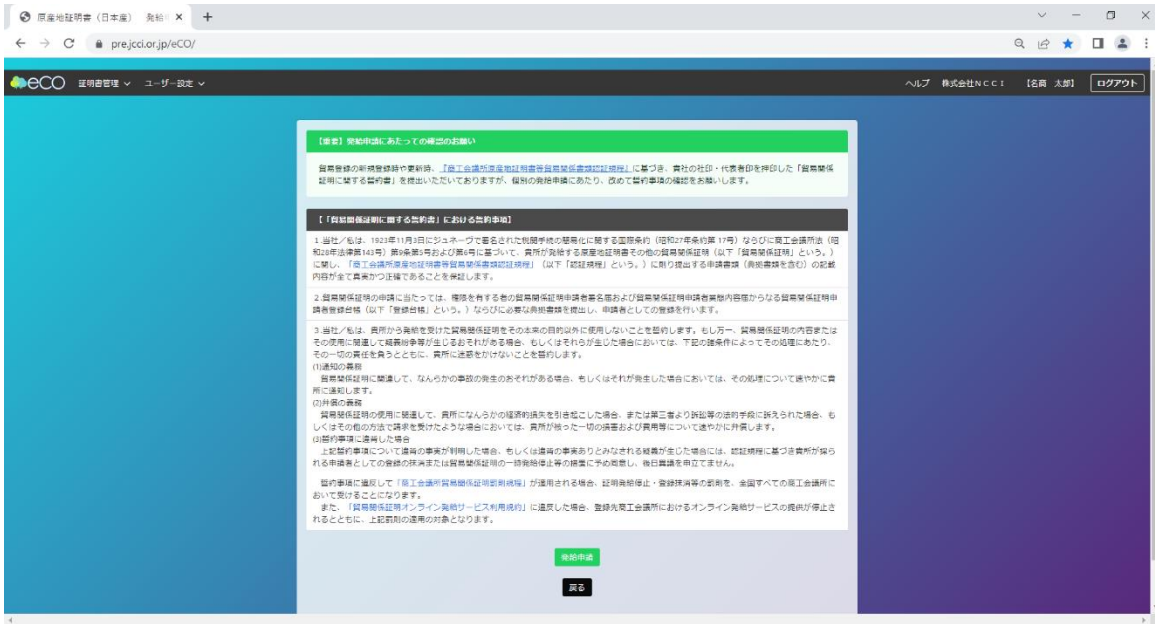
原産地証明書（日本国） 発給 ×

pre.jcci.or.jp/eCO/

eCO 証明書管理 ∨ ユーザー設定 ∨

ヘルプ 株式会社NCCI 【名商 太郎】 ログアウト

【重要】発給申請にあたっての確認のお願い

貿易登録の新規登録時や更新時、「商工会議所原産地証明書等貿易関係書類認証規程」に基づき、貴社の社印・代表者印を押印した「貿易関係証明に関する誓約書」を提出いただいておりますが、個別の発給申請にあたり、改めて誓約事項の確認をお願いします。

【「貿易関係証明に関する誓約書」における誓約事項】

1.当社／私は、1923年11月3日にジュネーヴで署名された税関手続の簡易化に関する国際条約（昭和27年条約第17号）ならびに商工会議所法（昭和28年法律第143号）第9条第5号および第6号に基づいて、貴所が発給する原産地証明書その他の貿易関係証明（以下「貿易関係証明」という。）に関し、「商工会議所原産地証明書等貿易関係書類認証規程」（以下「認証規程」という。）に則り提出する申請書類（発給書類を含む）の記載内容が全て真実かつ正確であることを保証します。

2.貿易関係証明の申請に当たっては、権限を有する者の貿易関係証明申請者署名届および貿易関係証明申請者業態内容届からなる貿易関係証明申請者登録台帳（以下「登録台帳」という。）ならびに必要な発給書類を提出し、申請者としての登録を行います。

3.当社／私は、貴所から発給を受けた貿易関係証明をその本来の目的以外に使用しないことを誓約します。もし万一、貿易関係証明の内容またはその使用に関連して紛議紛争等が生じるおそれがある場合、もしくはそれらが生じた場合においては、下記の諸条件によってその処理にあたり、その一切の責任を負うとともに、貴所に迷惑をかけないことを誓約します。
(1)通知の義務
貿易関係証明に関連して、なんらかの事故の発生のおそれがある場合、もしくはそれが発生した場合においては、その処理について速やかに貴所に通知します。
(2)弁償の義務
貿易関係証明の使用に関連して、貴所になんらかの経済的損失を引き起こした場合、または第三者より訴訟等の法的手段に訴えられた場合、もしくはその他の方法で請求を受けたような場合においては、貴所が被った一切の損害および費用等について速やかに弁償します。
(3)誓約事項に違背した場合
上記誓約事項について違背の事実が判明した場合、もしくは違背の事実ありとみなされる疑義が生じた場合には、認証規程に基づき貴所が採られる申請者としての登録の抹消または貿易関係証明の一時発給停止等の措置に予め同意し、後日異議を申立てません。

誓約事項に違反して「商工会議所貿易関係証明罰則規程」が適用される場合、証明発給停止・登録抹消等の罰則を、全国すべての商工会議所において受けることになります。
また、「貿易関係証明オンライン発給サービス利用規約」に違反した場合、登録先商工会議所におけるオンライン発給サービスの提供が停止されるとともに、上記罰則の適用の対象となります。

発給申請

戻る